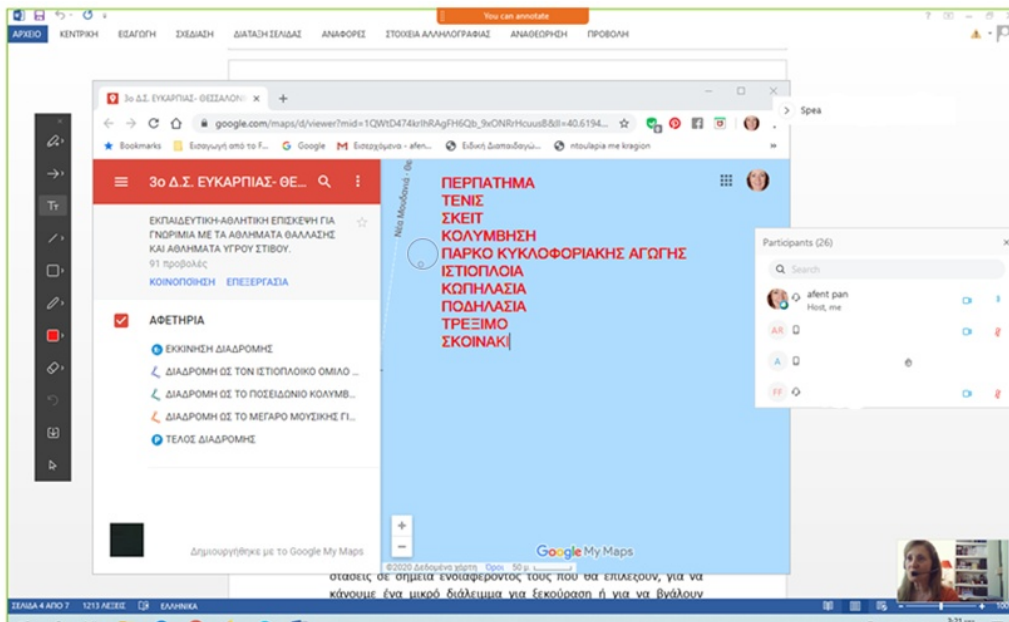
You can annotate

ΑΡΧΕΙΟ ΚΕΝΤΡΙΚΗ ΕΙΣΑΓΩΓΗ ΣΧΕΔΙΑΣΗ ΔΙΑΤΑΞΗ ΣΕΛΙΔΑΣ ΑΝΑΦΟΡΕΣ ΣΤΟΙΧΕΙΑ ΑΛΛΗΛΟΓΡΑΦΙΑΣ ΑΝΑΘΕΩΡΗΣΗ ΠΡΟΒΟΛΗ

3ο Δ.Σ. ΕΥΚΑΡΠΙΑΣ- ΘΕΣΣΑΛΟΝΙ ×

google.com/maps/d/viewer?mid=1QWtD474krlhRAgFH6Qb_9xONRrHcuusB&ll=40.6194...

Bookmarks Εισαγωγή από το F... Google Εισερχόμενα - afen... Ειδική Διαπαιδαγώ... ntoulapia me kragion

3ο Δ.Σ. ΕΥΚΑΡΠΙΑΣ- ΘΕ...

ΕΚΠΑΙΔΕΥΤΙΚΗ-ΑΘΛΗΤΙΚΗ ΕΠΙΣΚΕΨΗ ΓΙΑ ΓΝΩΡΙΜΙΑ ΜΕ ΤΑ ΑΘΛΗΜΑΤΑ ΘΑΛΑΣΣΗΣ ΚΑΙ ΑΘΛΗΜΑΤΑ ΥΓΡΟΥ ΣΤΙΒΟΥ.
91 προβολές
ΚΟΙΝΟΠΟΙΗΣΗ ΕΠΕΞΕΡΓΑΣΙΑ

ΑΦΕΤΗΡΙΑ
ΕΚΚΙΝΗΣΗ ΔΙΑΔΡΟΜΗΣ
ΔΙΑΔΡΟΜΗ ΩΣ ΤΟΝ ΙΣΤΙΟΠΛΟΙΚΟ ΟΜΙΛΟ ...
ΔΙΑΔΡΟΜΗ ΩΣ ΤΟ ΠΟΣΕΙΔΩΝΙΟ ΚΟΛΥΜΒ...
ΔΙΑΔΡΟΜΗ ΩΣ ΤΟ ΜΕΓΑΡΟ ΜΟΥΣΙΚΗΣ ΓΙ...
ΤΕΛΟΣ ΔΙΑΔΡΟΜΗΣ

Δημιουργήθηκε με το Google My Maps

ΠΕΡΠΑΤΗΜΑ
ΤΕΝΙΣ
ΣΚΕΙΤ
ΚΟΛΥΜΒΗΣΗ
ΠΑΡΚΟ ΚΥΚΛΟΦΟΡΙΑΚΗΣ ΑΓΩΓΗΣ
ΙΣΤΙΟΠΛΟΙΑ
ΚΩΠΗΛΑΣΙΑ
ΠΟΔΗΛΑΣΙΑ
ΤΡΕΞΙΜΟ
ΣΚΟΙΝΑΚΙ

Νέα Μουδανιά

Google My Maps
©2020 Δεδομένα χάρτη Όροι 50 μ.

Spea

Participants (26)
Search
afent pan
Host, me
AR
A
FF

στάσεις σε σημεία ενδιαφέροντος τους που θα επιλέξουν, για να κάνουμε ένα μικρό διάλειμμα για ξεκούραση ή για να βγάλουν

ΣΕΛΙΔΑ 4 ΑΠΟ 7 1213 ΛΕΞΕΙΣ ΕΛΛΗΝΙΚΑ